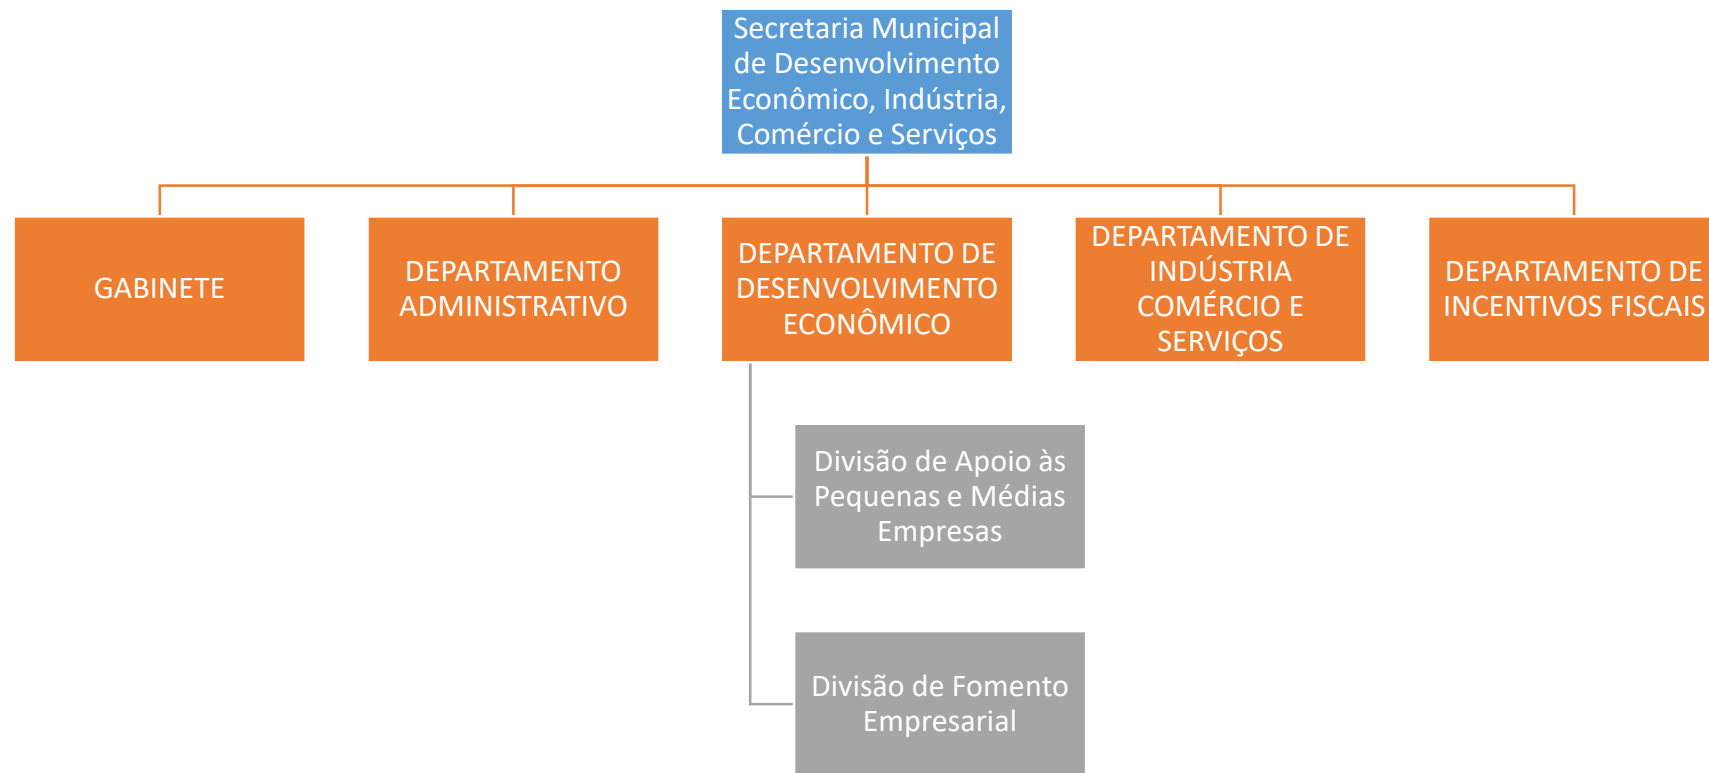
Secretaria Municipal de Desenvolvimento Econômico, Indústria, Comércio e Serviços

GABINETE

DEPARTAMENTO ADMINISTRATIVO

DEPARTAMENTO DE DESENVOLVIMENTO ECONÔMICO

DEPARTAMENTO DE INDÚSTRIA COMÉRCIO E SERVIÇOS

DEPARTAMENTO DE INCENTIVOS FISCAIS

Divisão de Apoio às Pequenas e Médias Empresas

Divisão de Fomento Empresarial